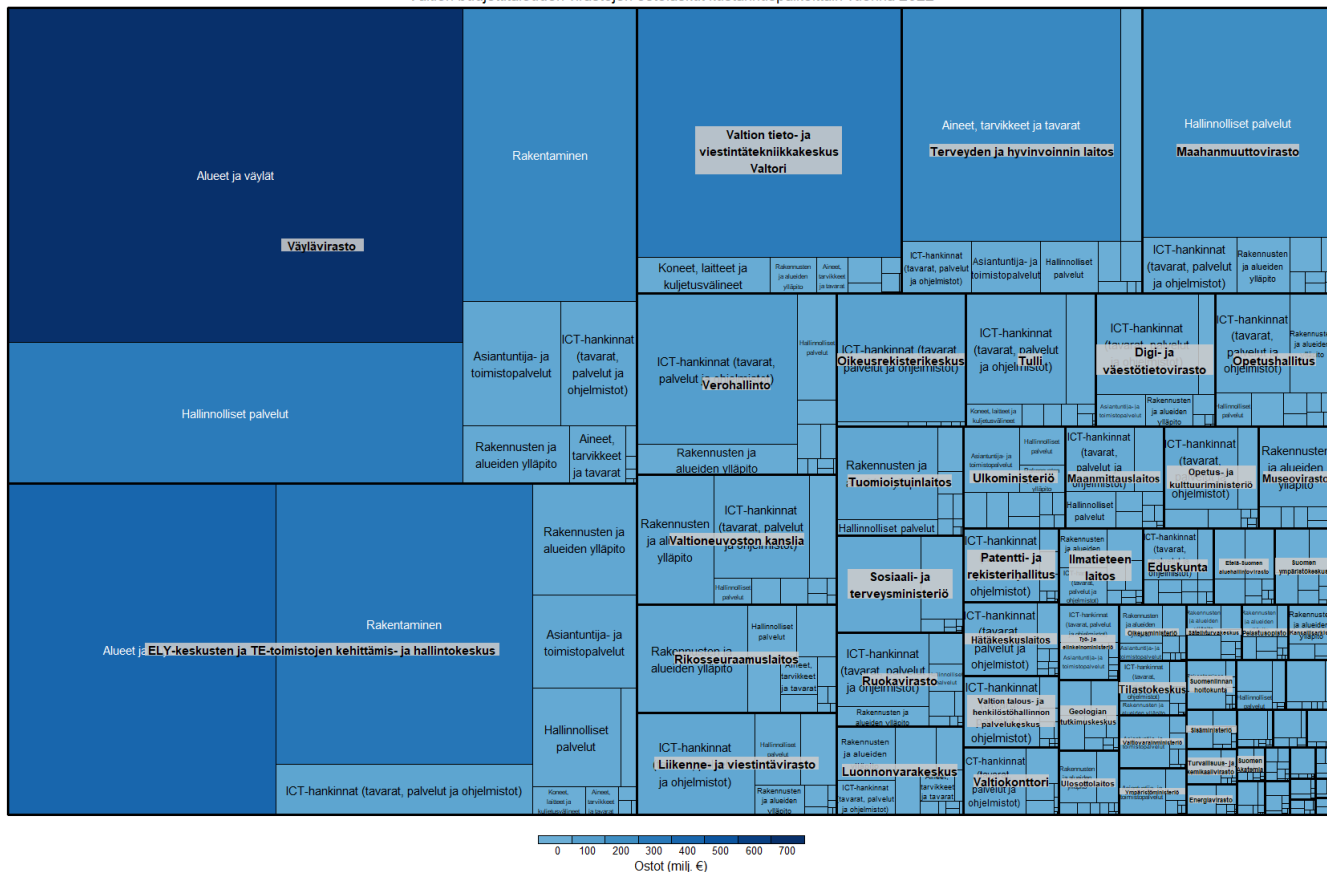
Alueet ja väylät
Väylävirasto
Hallinnolliset palvelut
Rakentaminen
Asiantuntija- ja toimistopalvelut
ICT-hankinnat (tavarat, palvelut ja ohjelmistot)
Rakennusten ja alueiden ylläpito
Aineet, tarvikkeet ja tavarat
Valtion tieto- ja viestintätekniikkakeskus Valtori
Koneet, laitteet ja kuljetusvälineet
Rakennusten ja alueiden ylläpito
Aineet, tarvikkeet ja tavarat
Aineet, tarvikkeet ja tavarat
Terveyden ja hyvinvoinnin laitos
ICT-hankinnat (tavarat, palvelut ja ohjelmistot)
Asiantuntija- ja toimistopalvelut
Hallinnolliset palvelut
Hallinnolliset palvelut
Maahanmuuttovirasto
ICT-hankinnat (tavarat, palvelut ja ohjelmistot)
Rakennusten ja alueiden ylläpito
ICT-hankinnat (tavarat, palvelut ja ohjelmistot)
Verohallinto
Hallinnolliset palvelut
Rakennusten ja alueiden ylläpito
Oikeusrekisterikeskus
Tulli
Digi- ja väestötietovirasto
Opetushallitus
Alueet ja väylät
ELY-keskusten ja TE-toimistojen kehittämis- ja hallintokeskus
Rakentaminen
ICT-hankinnat (tavarat, palvelut ja ohjelmistot)
Rakennusten ja alueiden ylläpito
Asiantuntija- ja toimistopalvelut
Hallinnolliset palvelut
Koneet, laitteet ja kuljetusvälineet
Aineet, tarvikkeet ja tavarat
Rakennusten ja alueiden ylläpito
ICT-hankinnat (tavarat, palvelut ja ohjelmistot)
Valtioneuvoston kanslia
Rikosseuraamuslaitos
Hallinnolliset palvelut
Aineet, tarvikkeet ja tavarat
ICT-hankinnat (tavarat, palvelut ja ohjelmistot)
Liikenne- ja viestintävirasto
Hallinnolliset palvelut
Rakennusten ja
Tuomioistuinlaitos
Hallinnolliset palvelut
Sosiaali- ja terveysministeriö
ICT-hankinnat (tavarat, palvelut ja ohjelmistot)
Ruokavirasto
Rakennusten ja alueiden ylläpito
Luonnonvarakeskus
Ulkoministeriö
Maanmittauslaitos
Hallinnolliset palvelut
Opetus- ja kulttuuriministeriö
Museovirasto
Patentti- ja rekisterihallitus
Ilmatieteen laitos
Eduskunta
Hätäkeskuslaitos
Työ- ja elinkeinoministeriö
Oikeusministeriö
Valtion talous- ja henkilöstöhallinnon palvelukeskus
Geologian tutkimuskeskus
Tilastokeskus
Valtiokonttori
Ulosottolaitos
Ympäristöministeriö
Energiavirasto
Valtiovarainministeriö
Sisäministeriö
Turvallisuus- ja kemikaalivirasto
Suomen Akatemia
Suomen ympäristökeskus
Puolustusministeriö
Suomenlinnan hoitokunta
Eläketurvakeskus
0 100 200 300 400 500 600 700
Ostot (milj. €)